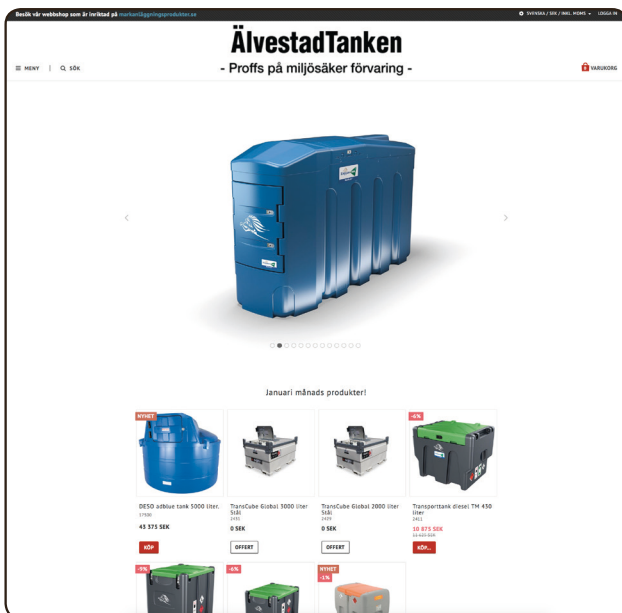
Besök vår webbshop som är inriktad på markanläggningsprodukter.se

SVENSKA / SEK / INKL. MOMS LOGGA IN

ÄlvestadTanken
- Proffs på miljösäker förvaring -

MENY | SÖK

VARUKORG

Januari månads produkter!

NYHET

DESO adblue tank 5000 liter.
17930

45 375 SEK

KÖP

TransCube Global 3000 liter Stål
2435

0 SEK

OFFERT

TransCube Global 2000 liter Stål
2429

0 SEK

OFFERT

-6%

Transporttank diesel TM 430 liter
2411

10 875 SEK
11 625 SEK

KÖP

-9%

-6%

NYHET
-1%